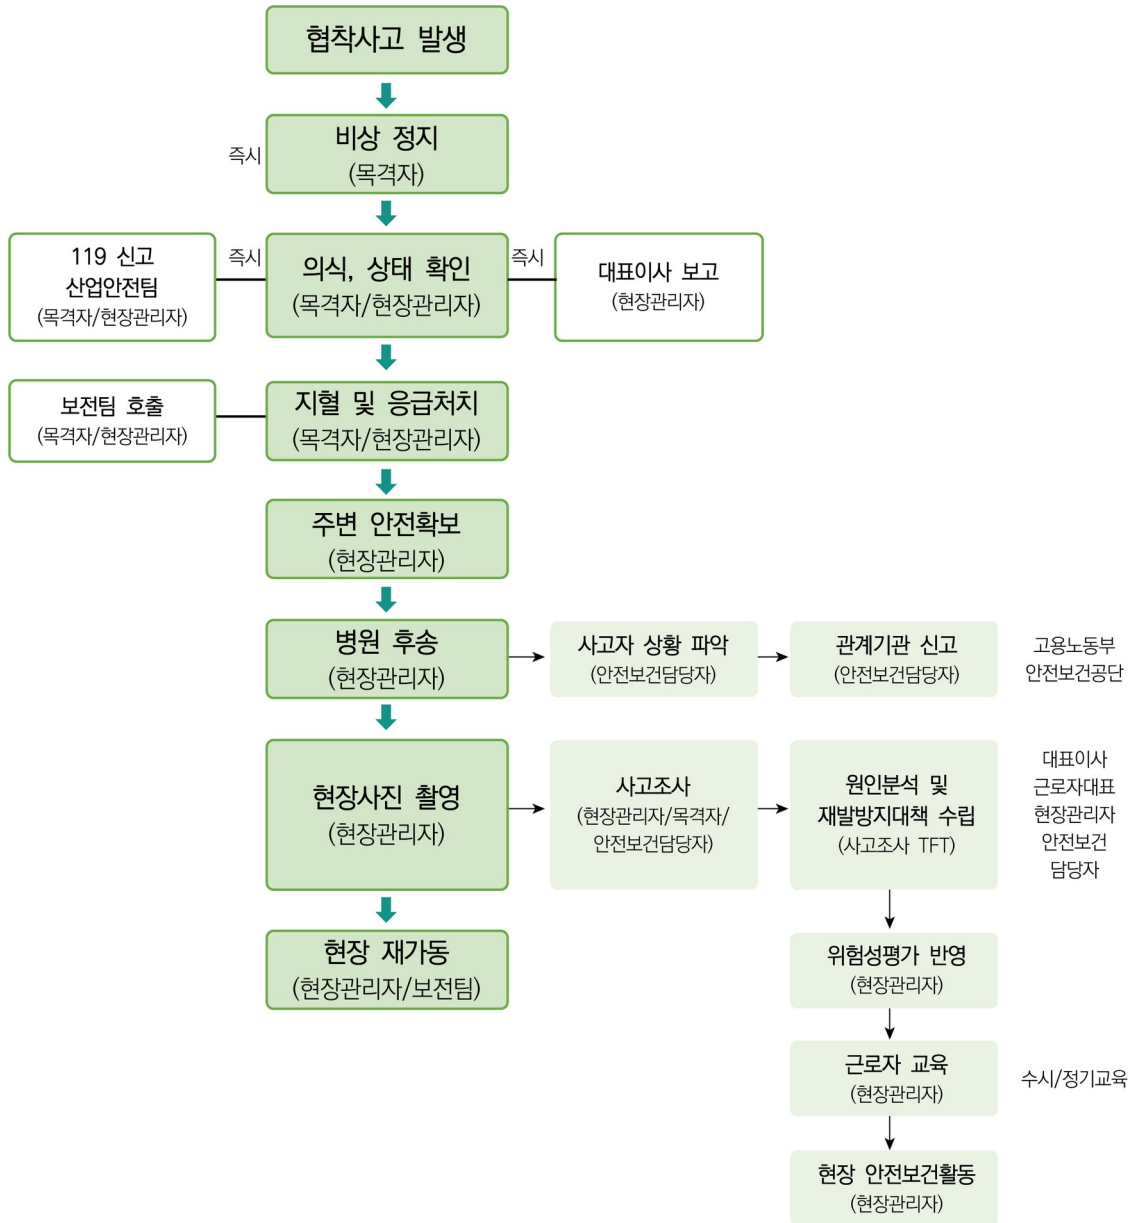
협착사고 발생

즉시

비상 정지
(목격자)

119 신고
산업안전팀
(목격자/현장관리자)

즉시

의식, 상태 확인
(목격자/현장관리자)

즉시

대표이사 보고
(현장관리자)

보건팀 호출
(목격자/현장관리자)

지혈 및 응급처치
(목격자/현장관리자)

주변 안전확보
(현장관리자)

병원 후송
(현장관리자)

사고자 상황 파악
(안전보건담당자)

관계기관 신고
(안전보건담당자)

고용노동부
안전보건공단

현장사진 촬영
(현장관리자)

사고조사
(현장관리자/목격자/안전보건담당자)

원인분석 및
재발방지대책 수립
(사고조사 TFT)

대표이사
근로자대표
현장관리자
안전보건
담당자

현장 재가동
(현장관리자/보전팀)

위험성평가 반영
(현장관리자)

근로자 교육
(현장관리자)

수시/정기교육

현장 안전보건활동
(현장관리자)